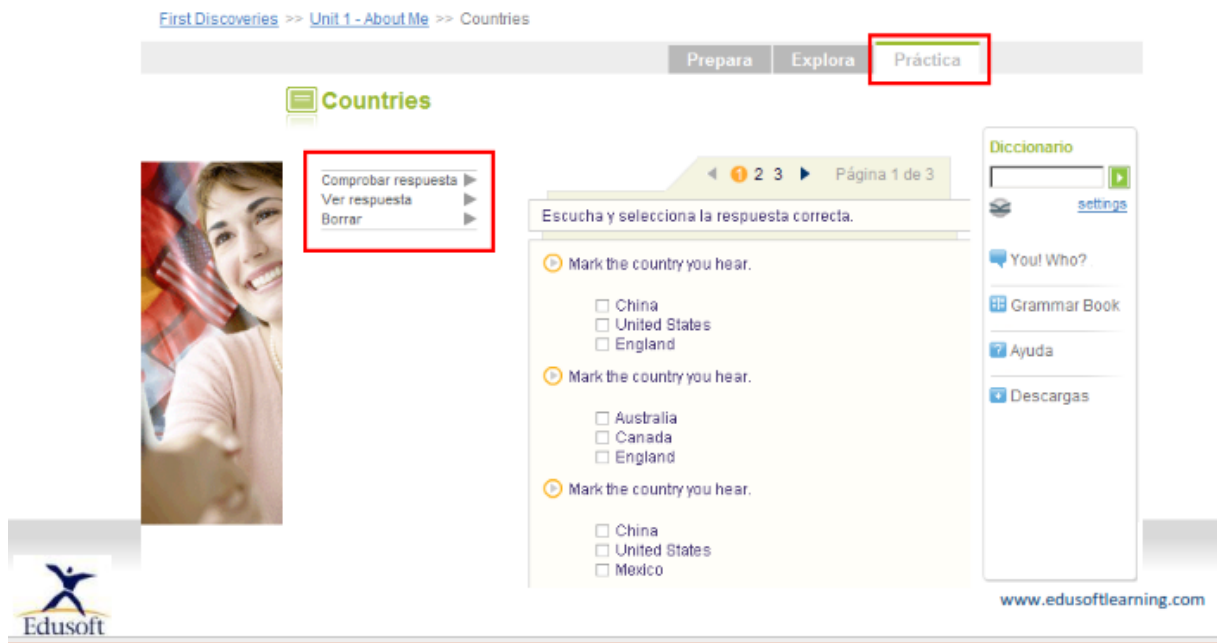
First Discoveries >> Unit 1 - About Me >> Countries

Prepara Explora Práctica

Countries

Comprobar respuesta
Ver respuesta
Borrar

1 2 3 Página 1 de 3

Escucha y selecciona la respuesta correcta.

Mark the country you hear.

☐ China
☐ United States
☐ England

Mark the country you hear.

☐ Australia
☐ Canada
☐ England

Mark the country you hear.

☐ China
☐ United States
☐ Mexico

Diccionario

settings

You! Who?

Grammar Book

Ayuda

Descargas

www.edusoftlearning.com

Edusoft